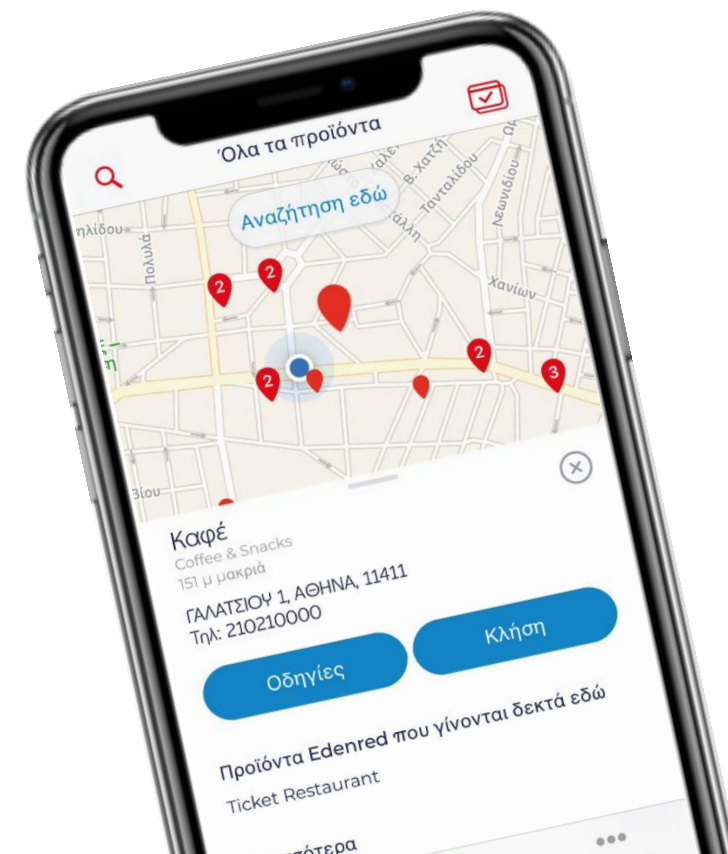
Όλα τα προϊόντα

Αναζήτηση εδώ

ηλίδου
Πολυλά
Β. Χατζή
Ταντάλου
Λεωνίδου
Χανίων
Βίου

2
2
2
2
3

Καφέ
Coffee & Snacks
151 μ μακριά
ΓΑΛΑΤΣΙΟΥ 1, ΑΘΗΝΑ, 11411
Τηλ: 210210000

Οδηγίες
Κλήση

Προϊόντα Edenred που γίνονται δεκτά εδώ
Ticket Restaurant

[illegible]ότερα